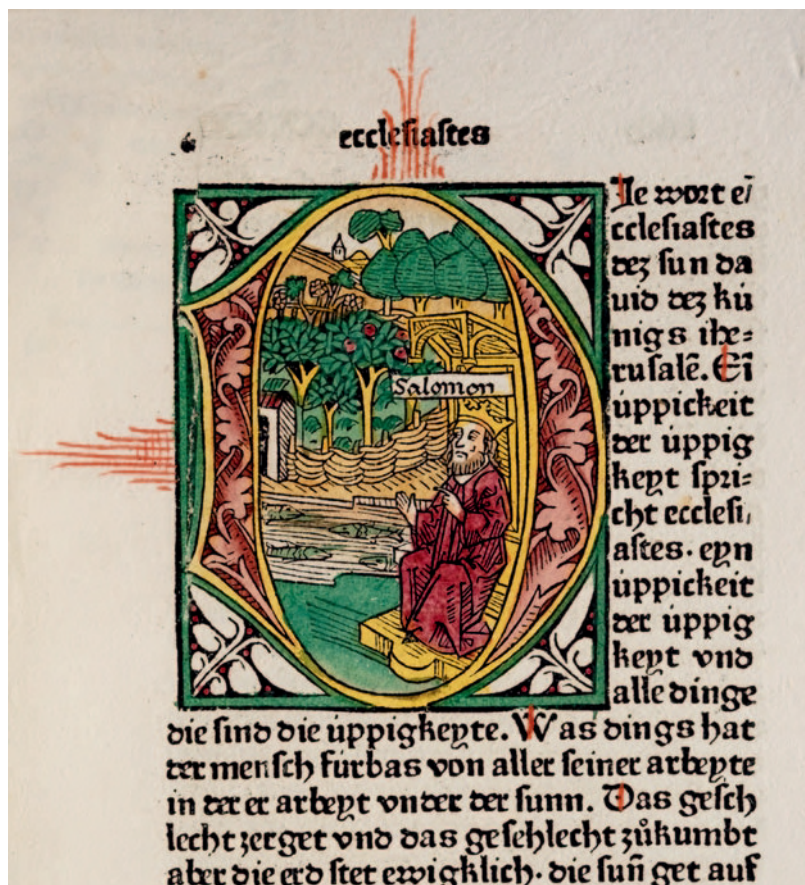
ecclesiastes

Salomon

Ie wort ecclesiastes dez sun dauid dez künigs iherusalē. Ein üppickeit der üppigkeyt spricht ecclesiastes. eyn üppickeit der üppigkeyt vnd alle dinge die sind die üppigkeyte. Was dings hat der mensch fürbas von aller seiner arbeyte in der er arbeyt vnder der sunn. Das geschlecht zerget vnd das geschlecht zukumbt aber die erd stet ewigklich. die suñ get auf